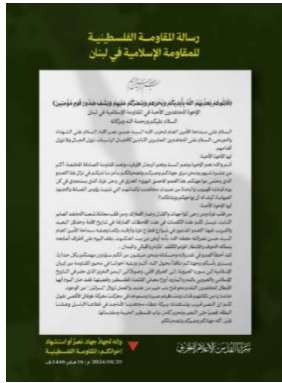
رسالة المقاومة الفلسطينية
للمقاومة الإسلامية في لبنان

بسم الله الرحمن الرحيم

﴿قَاتِلُوهُمْ يُعَذِّبْهُمُ اللَّهُ بِأَيْدِيكُمْ وَيُخْزِهِمْ وَيَنصُرْكُمْ عَلَيْهِمْ وَيَشْفِ صُدُورَ قَوْمٍ مُّؤْمِنِينَ﴾

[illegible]

وإنه لجهاد نصر أو استشهاد
إخوانكم .. المقاومة الفلسطينية
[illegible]

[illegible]